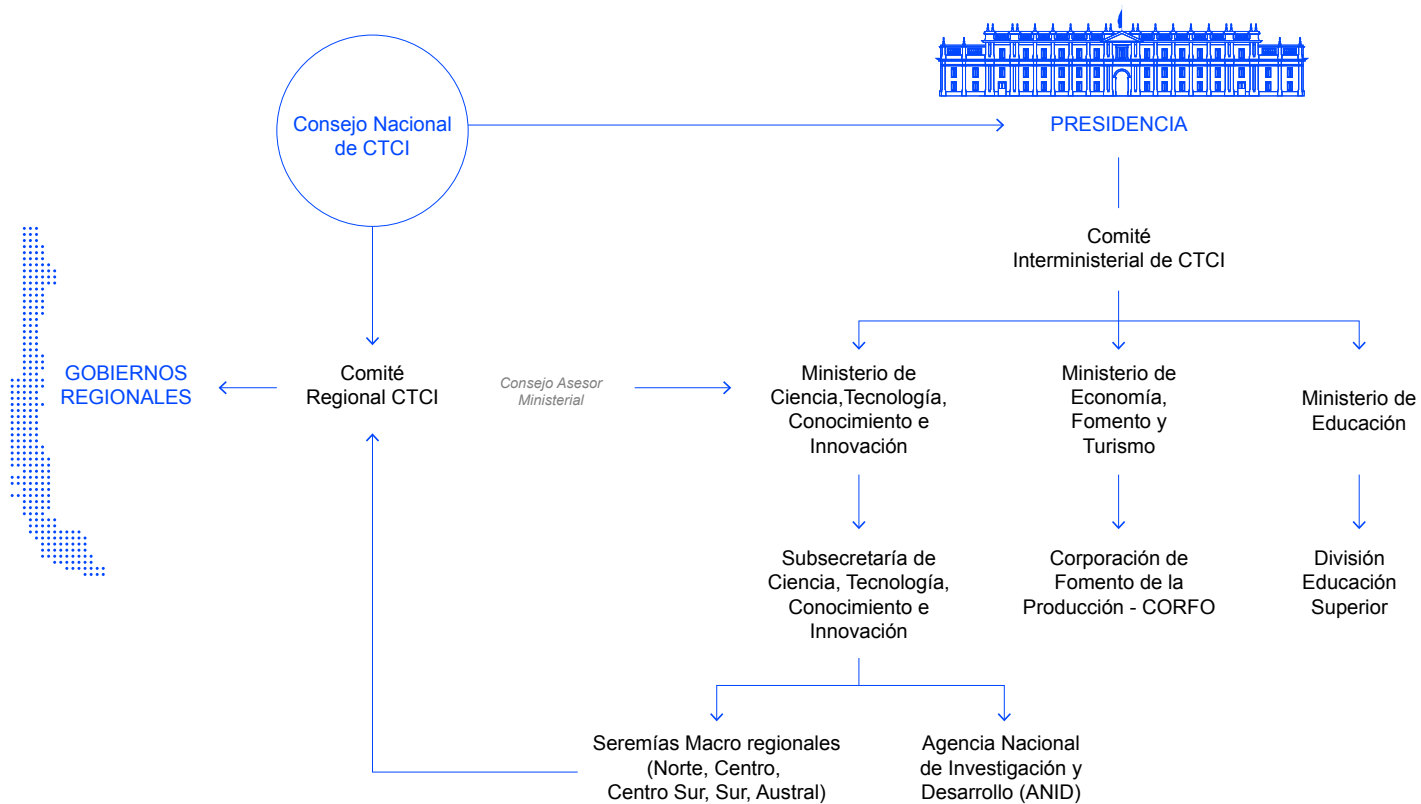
Consejo Nacional de CTCI

PRESIDENCIA

Comité Interministerial de CTCI

GOBIERNOS REGIONALES

Comité Regional CTCI

Consejo Asesor Ministerial

Ministerio de Ciencia,Tecnología, Conocimiento e Innovación

Ministerio de Economía, Fomento y Turismo

Ministerio de Educación

Subsecretaría de Ciencia, Tecnología, Conocimiento e Innovación

Corporación de Fomento de la Producción - CORFO

División Educación Superior

Seremías Macro regionales (Norte, Centro, Centro Sur, Sur, Austral)

Agencia Nacional de Investigación y Desarrollo (ANID)